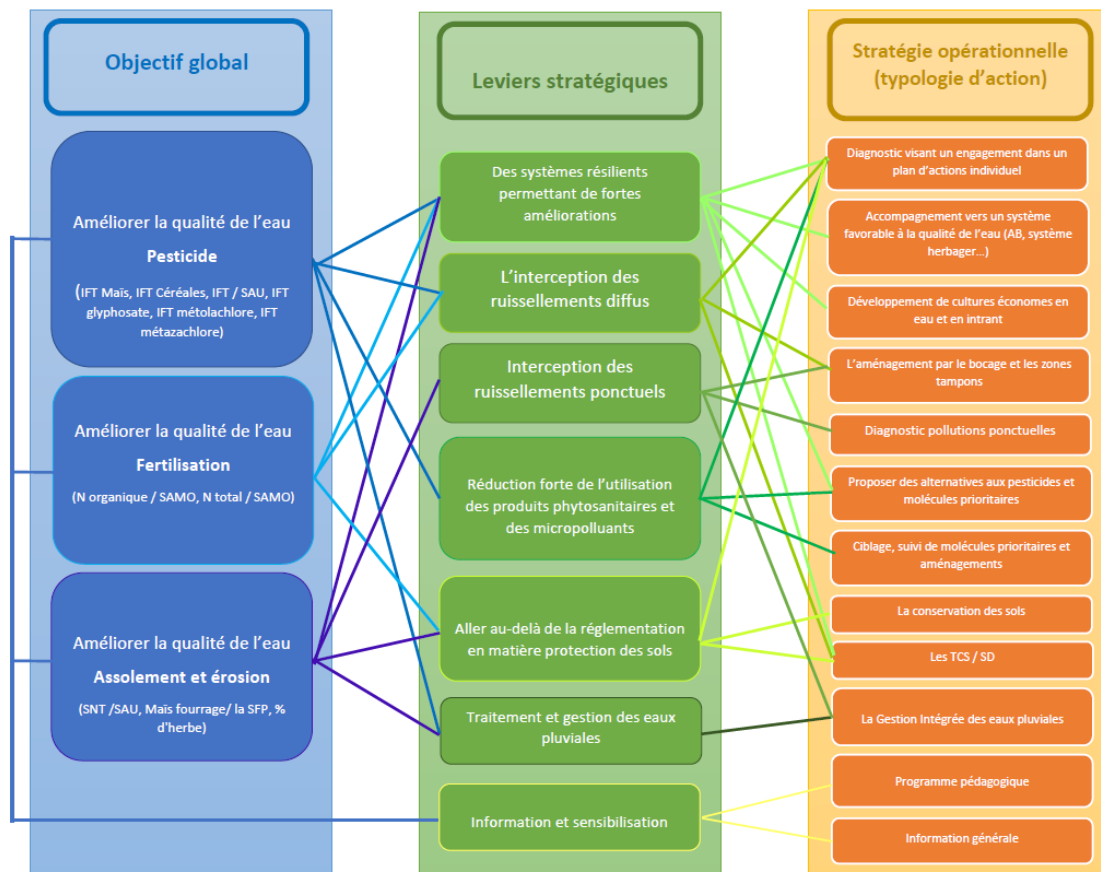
Objectif global

Améliorer la qualité de l'eau
Pesticide
(IFT Maïs, IFT Céréales, IFT / SAU, IFT glyphosate, IFT métolachlore, IFT métazachlore)

Améliorer la qualité de l'eau
Fertilisation
(N organique / SAMO, N total / SAMO)

Améliorer la qualité de l'eau
Assolement et érosion
(SNT /SAU, Maïs fourrage/ la SFP, % d'herbe)

Leviers stratégiques

Des systèmes résilients permettant de fortes améliorations

L'interception des ruissellements diffus

Interception des ruissellements ponctuels

Réduction forte de l'utilisation des produits phytosanitaires et des micropolluants

Aller au-delà de la réglementation en matière protection des sols

Traitement et gestion des eaux pluviales

Information et sensibilisation

Stratégie opérationnelle (typologie d'action)

Diagnostic visant un engagement dans un plan d'actions individuel

Accompagnement vers un système favorable à la qualité de l'eau (AB, système herbager...)

Développement de cultures économes en eau et en intrant

L'aménagement par le bocage et les zones tampons

Diagnostic pollutions ponctuelles

Proposer des alternatives aux pesticides et molécules prioritaires

Ciblage, suivi de molécules prioritaires et aménagements

La conservation des sols

Les TCS / SD

La Gestion Intégrée des eaux pluviales

Programme pédagogique

Information générale